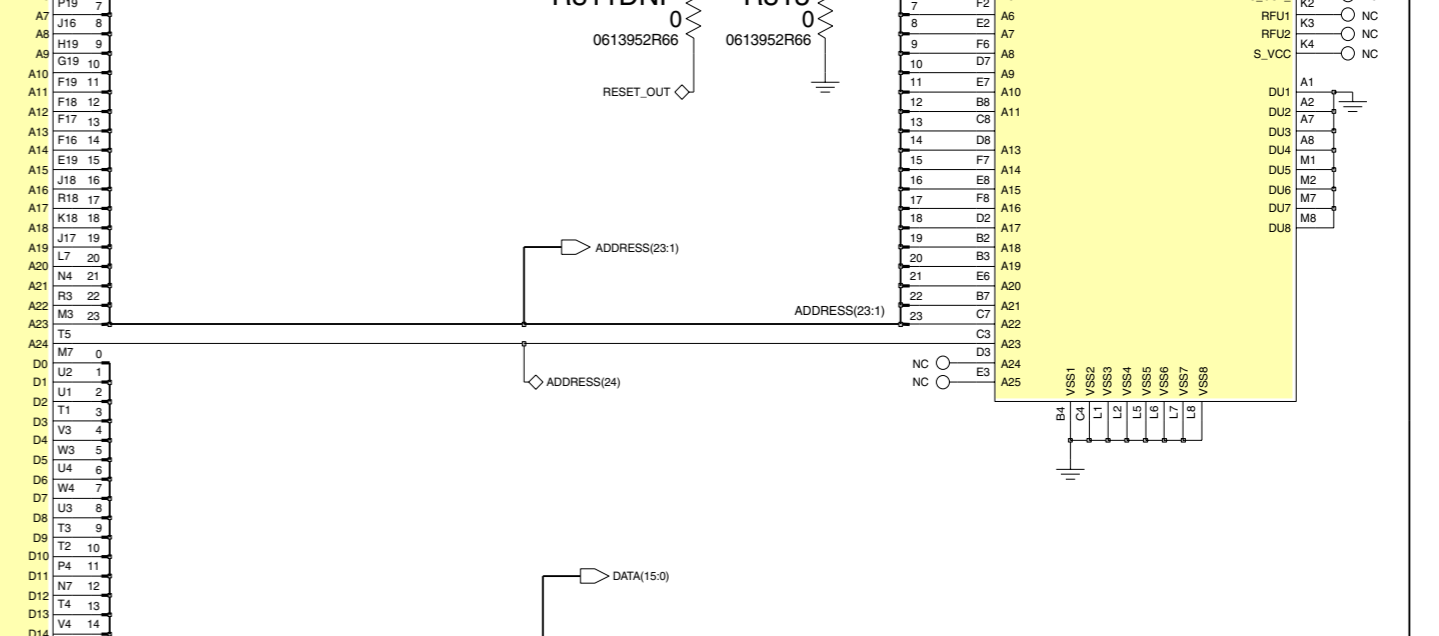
A7 P19 7
J16 8
A8 H19 9
A9 G19 10
A10 F19 11
A11 F18 12
A12 F17 13
A13 F16 14
A14 E19 15
A15 J18 16
A16 R18 17
A17 K18 18
A18 J17 19
A19 L7 20
A20 N4 21
A21 R3 22
A22 M3 23
A23 T5
A24 M7 0
D0 U2 1
D1 U1 2
D2 T1 3
D3 V3 4
D4 W3 5
D5 U4 6
D6 W4 7
D7 U3 8
D8 T3 9
D9 T2 10
D10 P4 11
D11 N7 12
D12 T4 13
D13 V4 14
D14

R511DNP
0
0613952R66

R513
0
0613952R66

RESET_OUT

ADDRESS(23:1)
ADDRESS(23:1)
ADDRESS(24)
DATA(15:0)

7 F2
8 E2 A6
9 F6 A7
10 D7 A8
11 E7 A9
12 B8 A10
13 C8 A11
14 D8
15 F7 A13
16 E8 A14
17 F8 A15
18 D2 A16
19 B2 A17
20 B3 A18
21 E6 A19
22 B7 A20
23 C7 A21
C3 A22
D3 A23
NC E3 A24
NC A25

K2
RFU1 K3 NC
RFU2 K4 NC
S_VCC NC
A1
DU1 A2
DU2 A7
DU3 A8
DU4 M1
DU5 M2
DU6 M7
DU7 M8
DU8

VSS1 VSS2 VSS3 VSS4 VSS5 VSS6 VSS7 VSS8
B4 C4 L1 L2 L5 L6 L7 L8